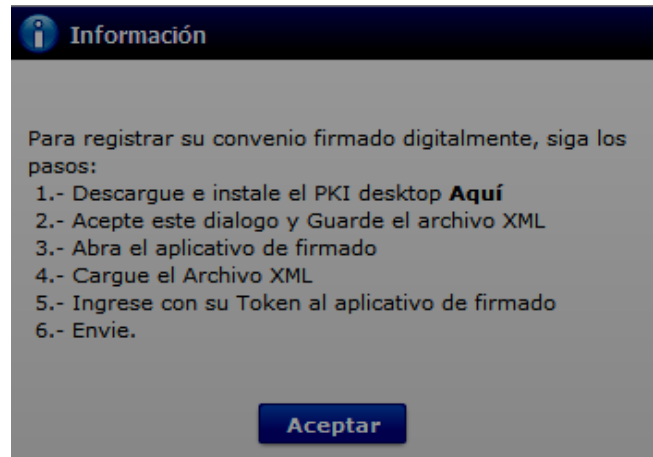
Información

Para registrar su convenio firmado digitalmente, siga los pasos:
1.- Descargue e instale el PKI desktop **Aquí**
2.- Acepte este dialogo y Guarde el archivo XML
3.- Abra el aplicativo de firmado
4.- Cargue el Archivo XML
5.- Ingrese con su Token al aplicativo de firmado
6.- Envie.

Aceptar